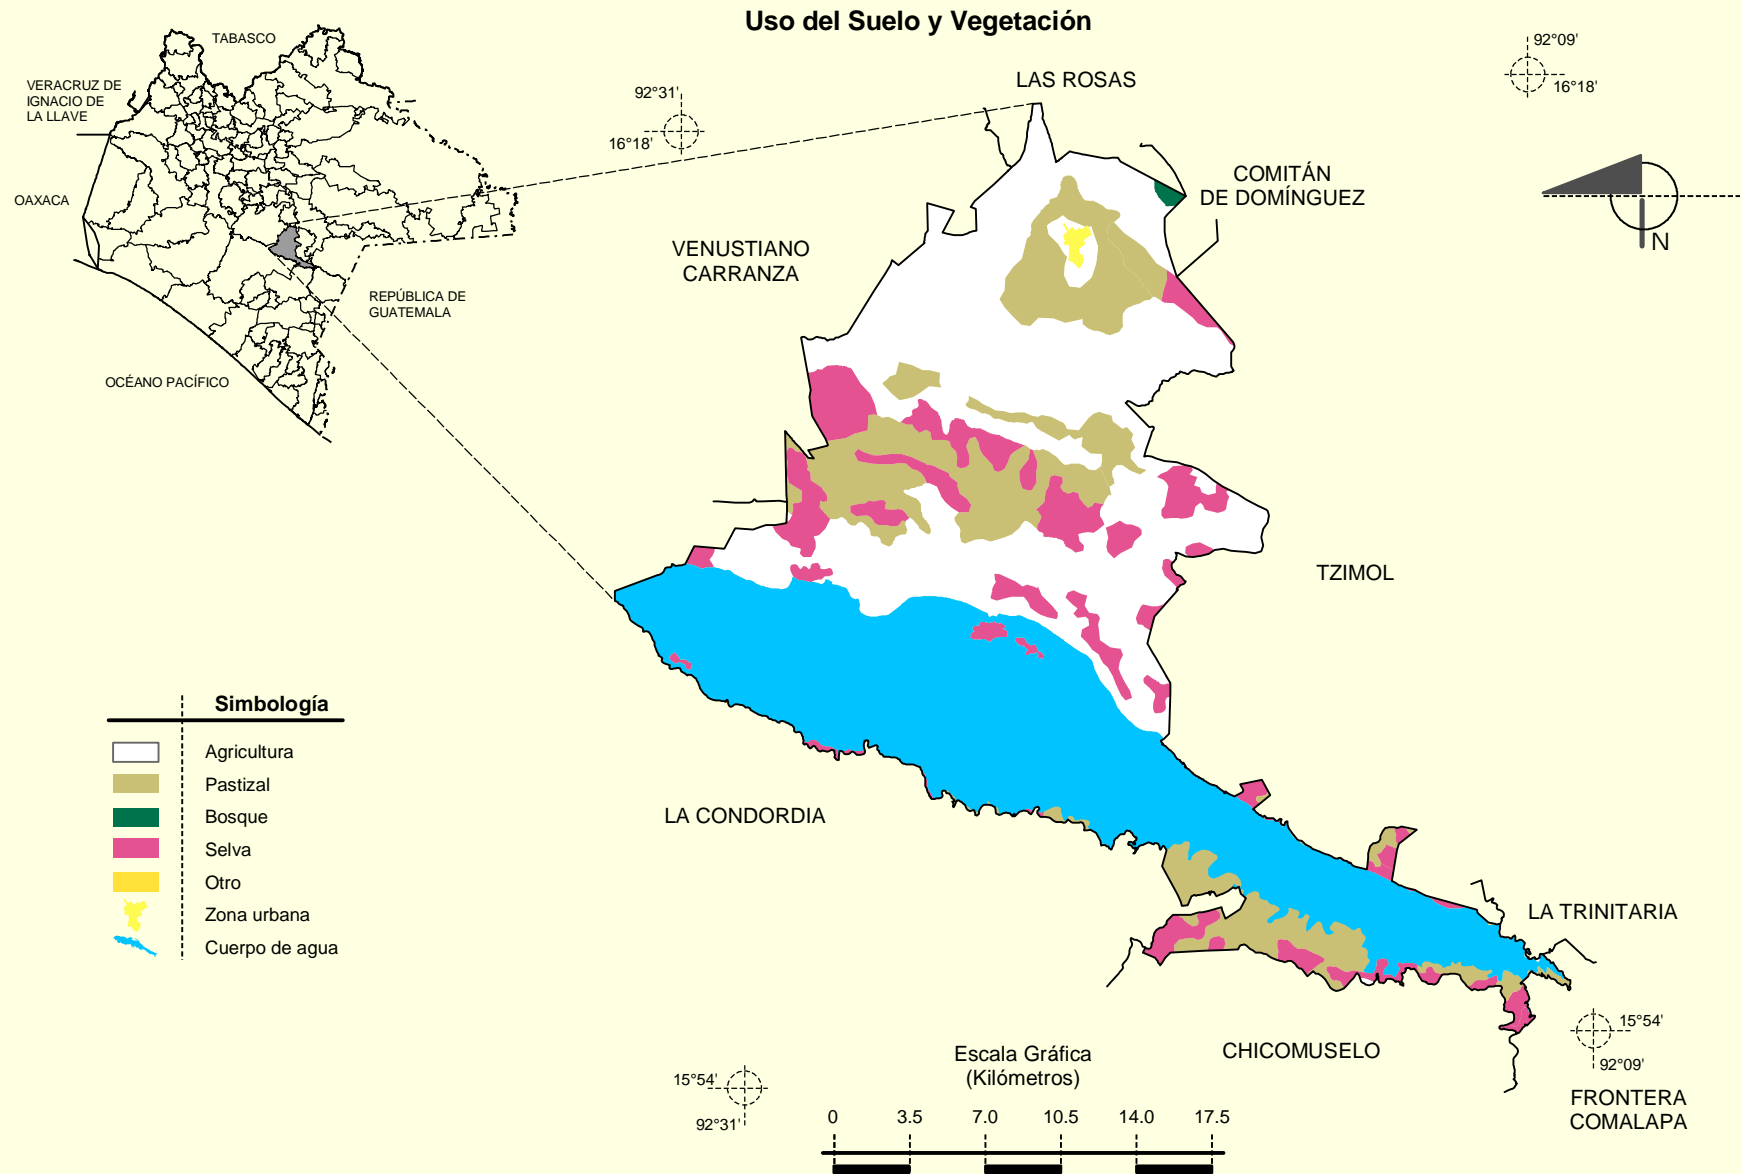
Uso del Suelo y Vegetación

TABASCO

VERACRUZ DE IGNACIO DE LA LLAVE

OAXACA

REPÚBLICA DE GUATEMALA

OCÉANO PACÍFICO

92°31'
16°18'

LAS ROSAS

92°09'
16°18'

COMITÁN DE DOMÍNGUEZ

N

VENUSTIANO CARRANZA

TZIMOL

Simbología

Agricultura
Pastizal
Bosque
Selva
Otro
Zona urbana
Cuerpo de agua

LA CONDORDIA

LA TRINITARIA

15°54'
92°09'

CHICOMUSELO

Escala Gráfica
(Kilómetros)

15°54'
92°31'

0 3.5 7.0 10.5 14.0 17.5

FRONTERA COMALAPA